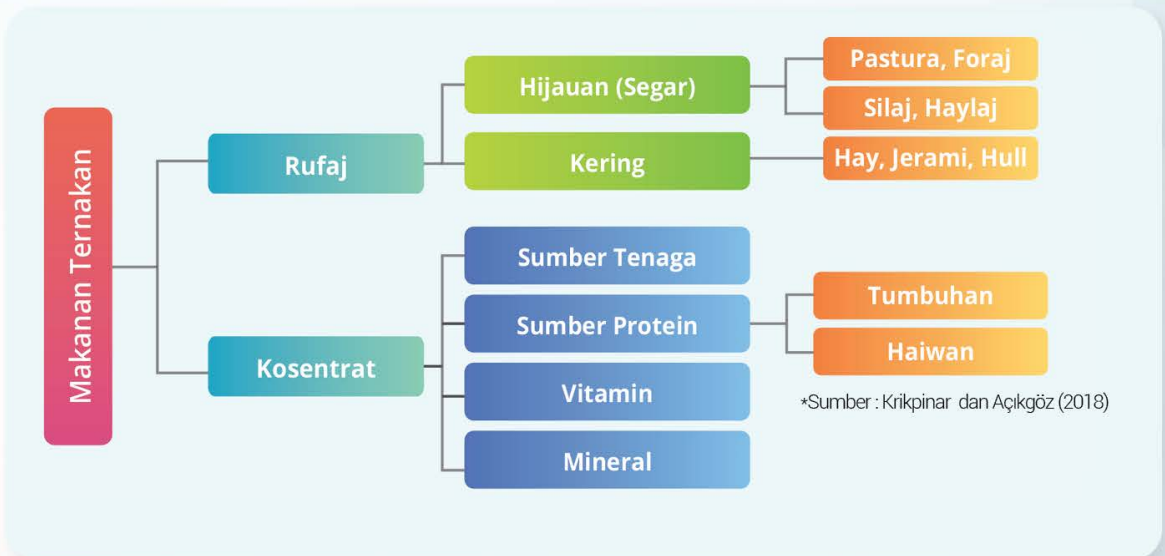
Makanan Ternakan

Rufaj

Hijauan (Segar)

Pastura, Foraj

Silaj, Haylaj

Kering

Hay, Jerami, Hull

Kosentrat

Sumber Tenaga

Sumber Protein

Tumbuhan

Haiwan

Vitamin

Mineral

*Sumber : Krikpinar dan Açıkgöz (2018)